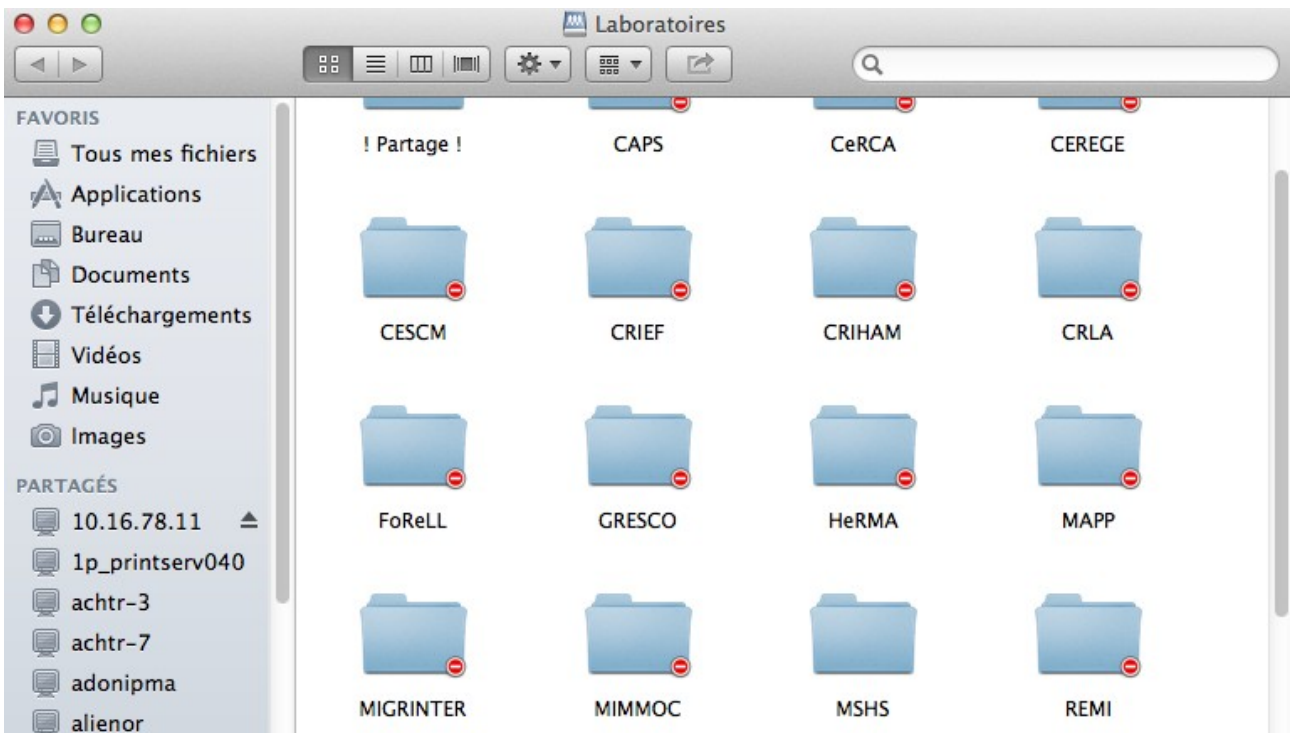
Laboratoires

FAVORIS
Tous mes fichiers
Applications
Bureau
Documents
Téléchargements
Vidéos
Musique
Images

PARTAGÉS
10.16.78.11
1p_printserv040
achtr-3
achtr-7
adonipma
alienor

! Partage !
CAPS
CeRCA
CEREGE
CESCM
CRIEF
CRIHAM
CRLA
FoReLL
GRESCO
HeRMA
MAPP
MIGRINTER
MIMMOC
MSHS
REMI